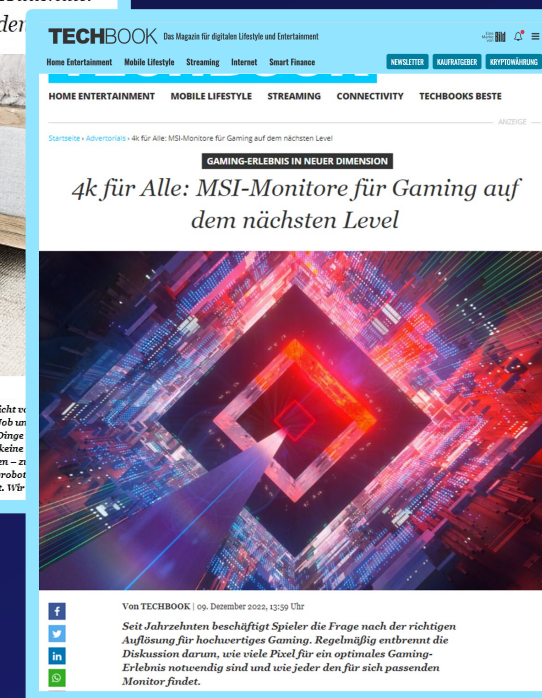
TECHBOOK Das Magazin für digitalen Lifestyle und Entertainment

Home Entertainment Mobile Lifestyle Streaming Internet Smart Finance

NEWSLETTER KAUFRATGEBER KRYPTOWÄHRUNG

HOME ENTERTAINMENT MOBILE LIFESTYLE STREAMING CONNECTIVITY TECHBOOKS BESTE

ANZEIGE

Startseite › Advertorials › 4k für Alle: MSI-Monitore für Gaming auf dem nächsten Level

GAMING-ERLEBNIS IN NEUER DIMENSION

4k für Alle: MSI-Monitore für Gaming auf dem nächsten Level

Von TECHBOOK | 09. Dezember 2022, 13:59 Uhr

Seit Jahrzehnten beschäftigt Spieler die Frage nach der richtigen Auflösung für hochwertiges Gaming. Regelmäßig entbrennt die Diskussion darum, wie viele Pixel für ein optimales Gaming-Erlebnis notwendig sind und wie jeder den für sich passenden Monitor findet.

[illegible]